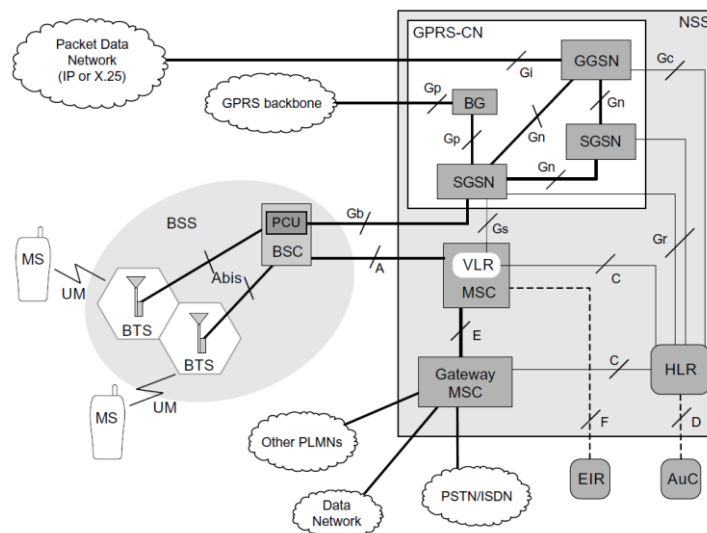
NSS
GPRS-CN
Packet Data Network (IP or X.25)
Gi
GGSN
Gc
GPRS backbone
Gp
BG
Gn
Gp
Gn
SGSN
Gn
SGSN
BSS
PCU
BSC
Gb
Gs
Gr
MS
UM
Abis
A
VLR
MSC
C
BTS
BTS
E
MS
UM
Gateway MSC
C
HLR
Other PLMNs
F
D
Data Network
PSTN/ISDN
EIR
AuC